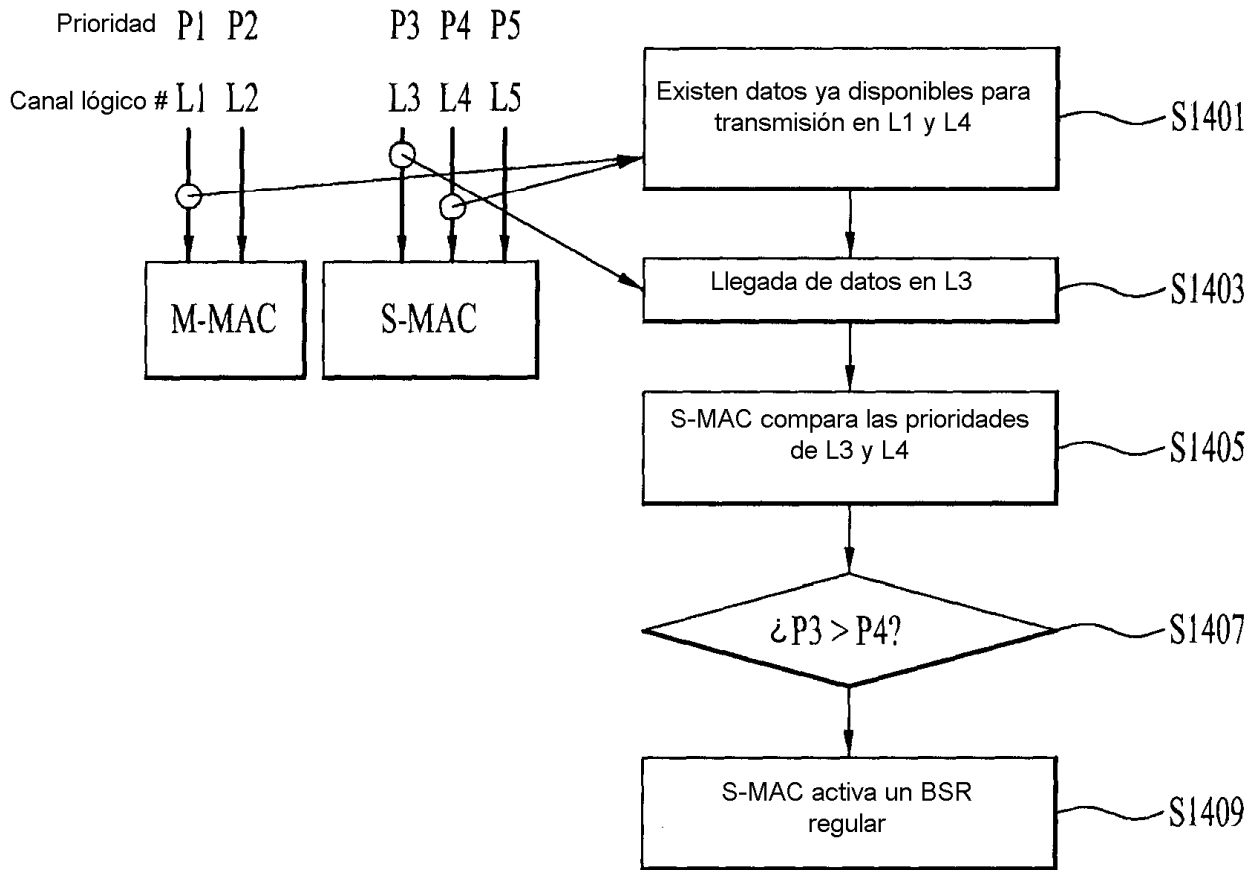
Prioridad P1 P2 P3 P4 P5

Canal lógico # L1 L2 L3 L4 L5

M-MAC

S-MAC

Existen datos ya disponibles para transmisión en L1 y L4

S1401

Llegada de datos en L3

S1403

S-MAC compara las prioridades de L3 y L4

S1405

¿P3 > P4?

S1407

S-MAC activa un BSR regular

S1409